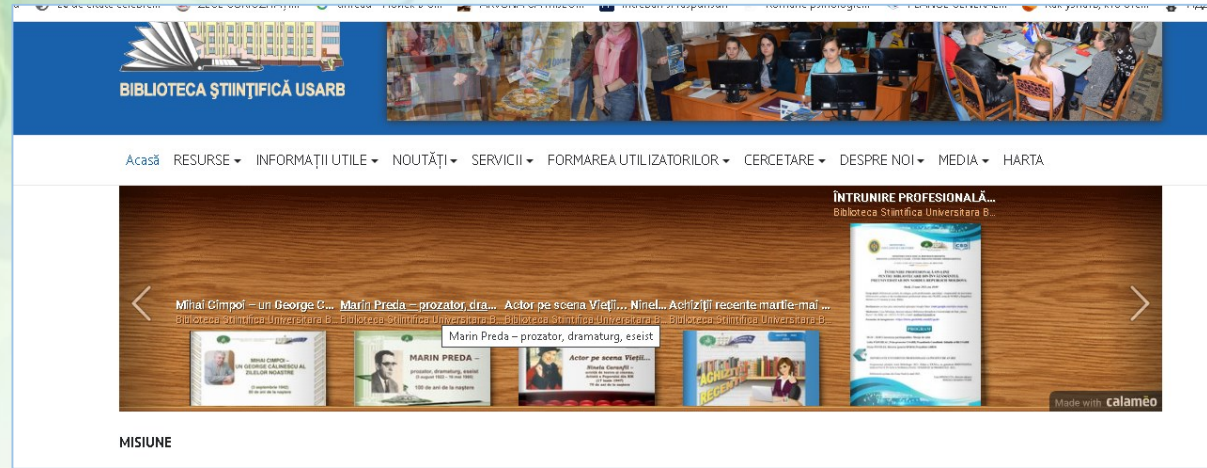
BIBLIOTECA ŞTIINŢIFICĂ USARB

Acasă RESURSE ▾ INFORMAŢII UTILE ▾ NOUTĂŢI ▾ SERVICII ▾ FORMAREA UTILIZATORILOR ▾ CERCETARE ▾ DESPRE NOI ▾ MEDIA ▾ HARTA

ÎNTRUNIRE PROFESIONALĂ...
Biblioteca Ştiinţifică Universitara B...

Mihai Cimpoi – un George C... Biblioteca Ştiinţifică Universitara B...
Marin Preda – prozator, dra... Biblioteca Ştiinţifică Universitara B...
Actor pe scena Vieţii... Ninel... Biblioteca Ştiinţifică Universitara B...
Achiziţii recente martie-mai ... Biblioteca Ştiinţifică Universitara B...

Marin Preda – prozator, dramaturg, eseist

MIHAI CIMPOI – UN GEORGE CĂLINESCU AL ZILELOR NOASTRE

MARIN PREDA – prozator, dramaturg, eseist
100 de ani de la naştere

Actor pe scena Vieţii
Ninela Caranfil

ACHIZIŢII RECENTE

Made with calaméo

MISIUNE